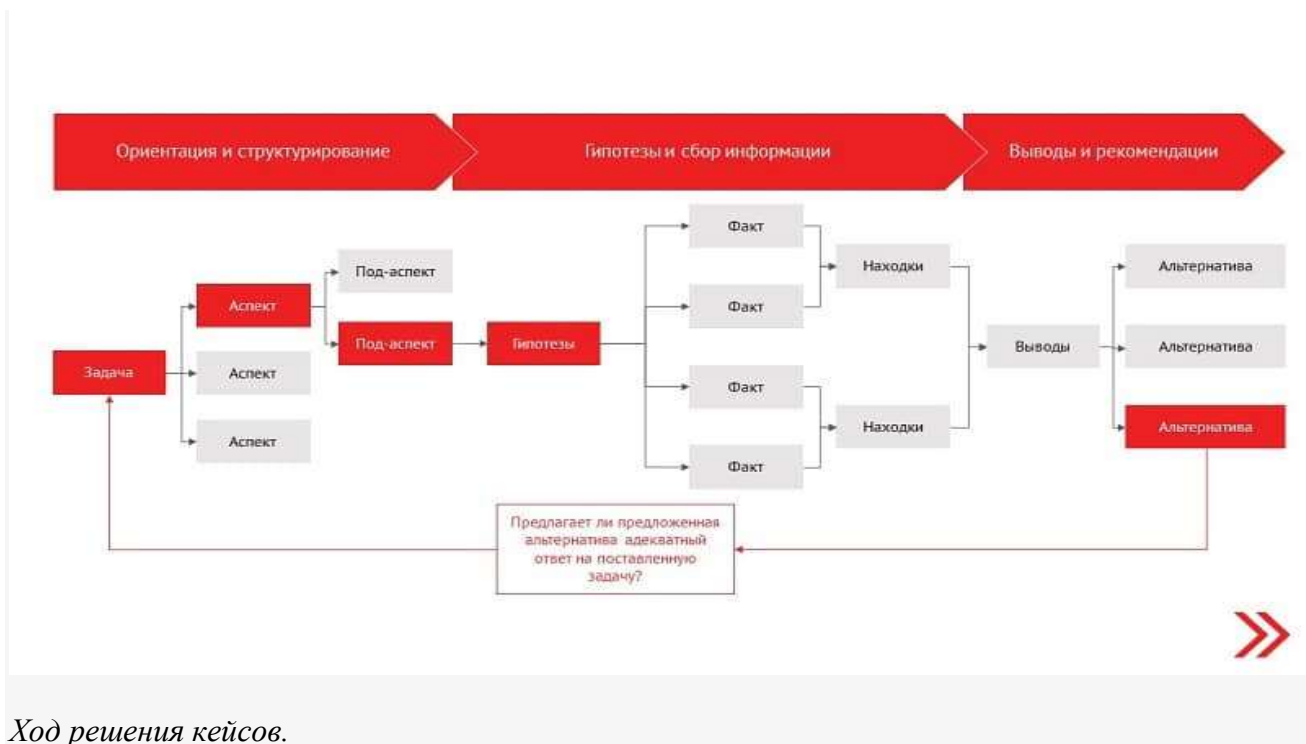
Ориентация и структурирование

Гипотезы и сбор информации

Выводы и рекомендации

Задача

Аспект

Аспект

Аспект

Под-аспект

Под-аспект

Гипотезы

Факт

Факт

Факт

Факт

Находки

Находки

Выводы

Альтернатива

Альтернатива

Альтернатива

Предлагает ли предложенная альтернатива адекватный ответ на поставленную задачу?

Ход решения кейсов.